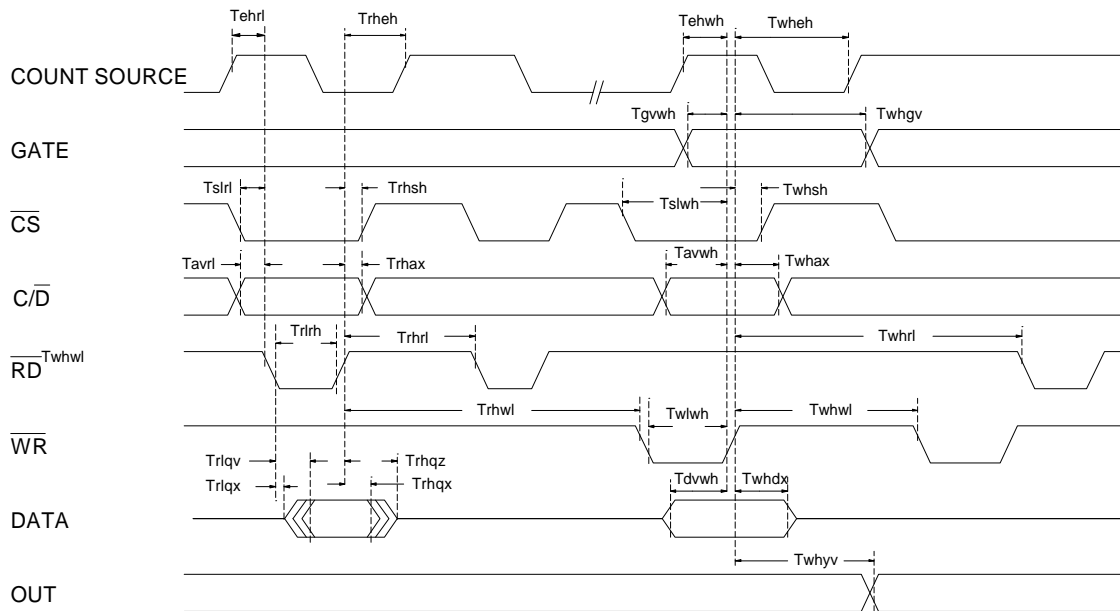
Tehrl
Trheh
Tehwh
Twheh
COUNT SOURCE
Tgvwh
Twhgv
GATE
Tslrl
Trhsh
Twhsh
Tslwh
$\overline{CS}$
Tavrl
Trhax
Tavwh
Twhax
$C/\overline{D}$
Trlrh
Trhrl
Twhrl
$\overline{RD}$ Twhwl
Trhwl
Twlwh
Twhwl
$\overline{WR}$
Trlqv
Trhqz
Trlqx
Trhqx
Tdvwh
Twhdx
DATA
Twhyv
OUT